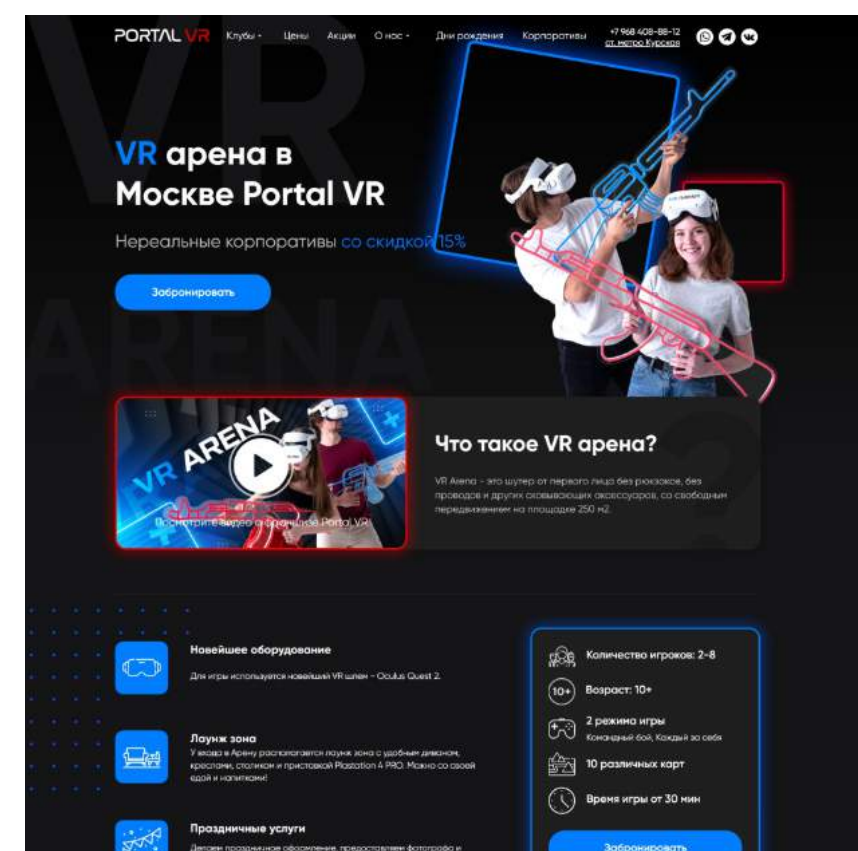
PORTAL VR Клубы Цены Акции О нас Дни рождения Корпоративы +7 968 408-88-12 ст. метро Курская

VR арена в Москве Portal VR

Нереальные корпоративы со скидкой 15%

Забронировать

VR ARENA

Посмотрите видео о франшизе Portal VR

Что такое VR арена?

VR Arena - это шутер от первого лица без рюкзаков, без проводов и других сковывающих аксессуаров, со свободным передвижением на площадке 250 м2.

Новейшее оборудование

Для игры используется новейший VR шлем - Oculus Quest 2.

Лаунж зона

У входа в Арену располагается лаунж зона с удобным диваном, креслами, столиком и приставкой Plastation 4 PRO. Можно со своей едой и напитками!

Праздничные услуги

Делаем праздничное оформление, предоставляем фотографа и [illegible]

Количество игроков: 2-8

10+ Возраст: 10+

2 режима игры
Командный бой, Каждый за себя

10 различных карт

Время игры от 30 мин

Забронировать